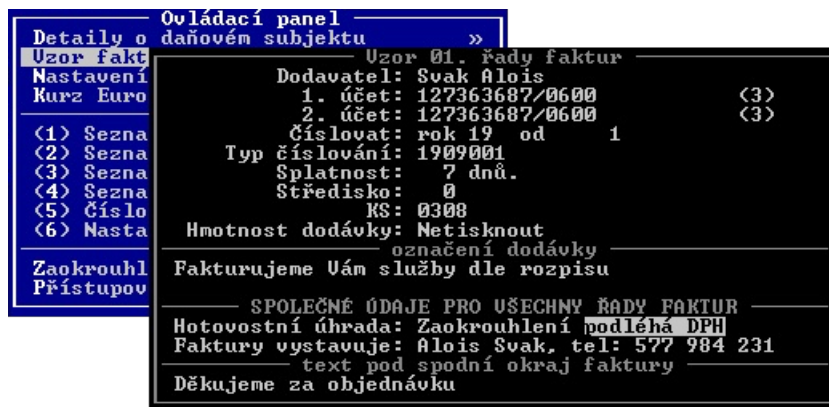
Ovládací panel
Detaily o daňovém subjektu »
Uzor fakt
Nastavení
Kurz Euro

(1) Sezna
(2) Sezna
(3) Sezna
(4) Sezna
(5) Číslo
(6) Nasta

Zaokrouhl
Přístupov

Uzor 01. řady faktur
Dodavatel: Svak Alois
1. účet: 127363687/0600 (3)
2. účet: 127363687/0600 (3)
Číslovat: rok 19 od 1
Typ číslování: 1909001
Splatnost: 7 dnů.
Středisko: 0
KS: 0308
Hmotnost dodávky: Netisknout
označení dodávky
Fakturujeme Vám služby dle rozpisu

SPOLEČNÉ ÚDAJE PRO VŠECHNY ŘADY FAKTUR
Hotovostní úhrada: Zaokrouhlení podléhá DPH
Faktury vystavuje: Alois Svak, tel: 577 984 231
text pod spodní okraj faktury
Děkujeme za objednávku